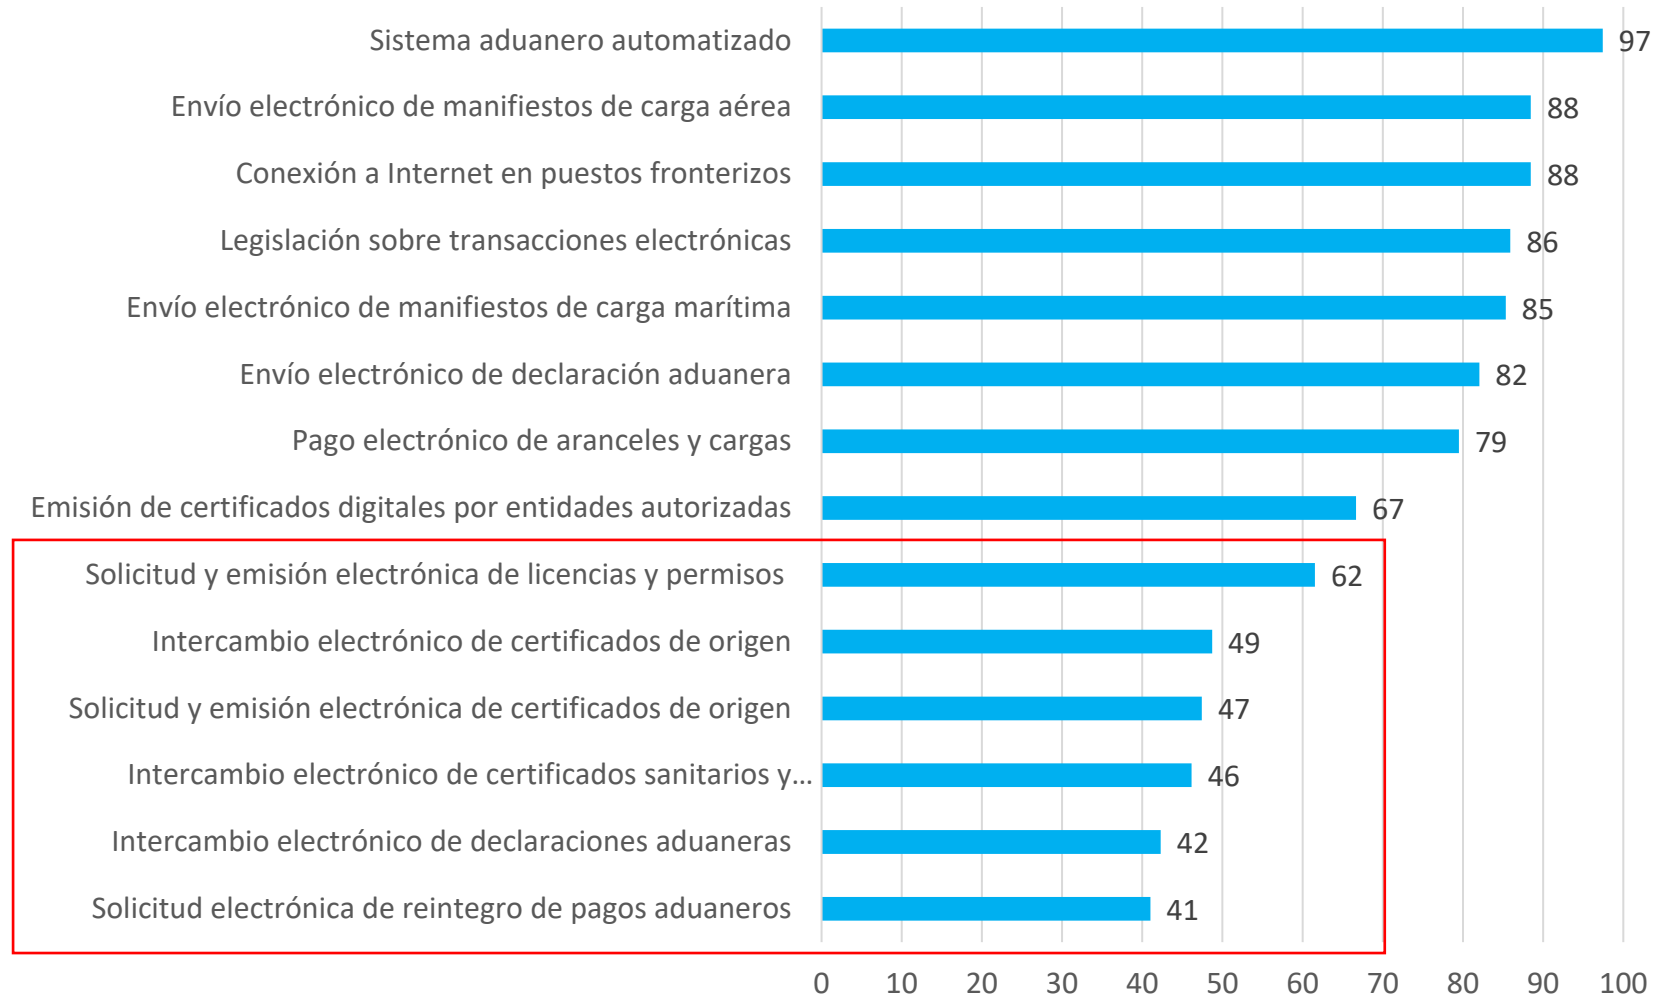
Sistema aduanero automatizado 97
Envío electrónico de manifiestos de carga aérea 88
Conexión a Internet en puestos fronterizos 88
Legislación sobre transacciones electrónicas 86
Envío electrónico de manifiestos de carga marítima 85
Envío electrónico de declaración aduanera 82
Pago electrónico de aranceles y cargas 79
Emisión de certificados digitales por entidades autorizadas 67
Solicitud y emisión electrónica de licencias y permisos 62
Intercambio electrónico de certificados de origen 49
Solicitud y emisión electrónica de certificados de origen 47
Intercambio electrónico de certificados sanitarios y... 46
Intercambio electrónico de declaraciones aduaneras 42
Solicitud electrónica de reintegro de pagos aduaneros 41

0 10 20 30 40 50 60 70 80 90 100